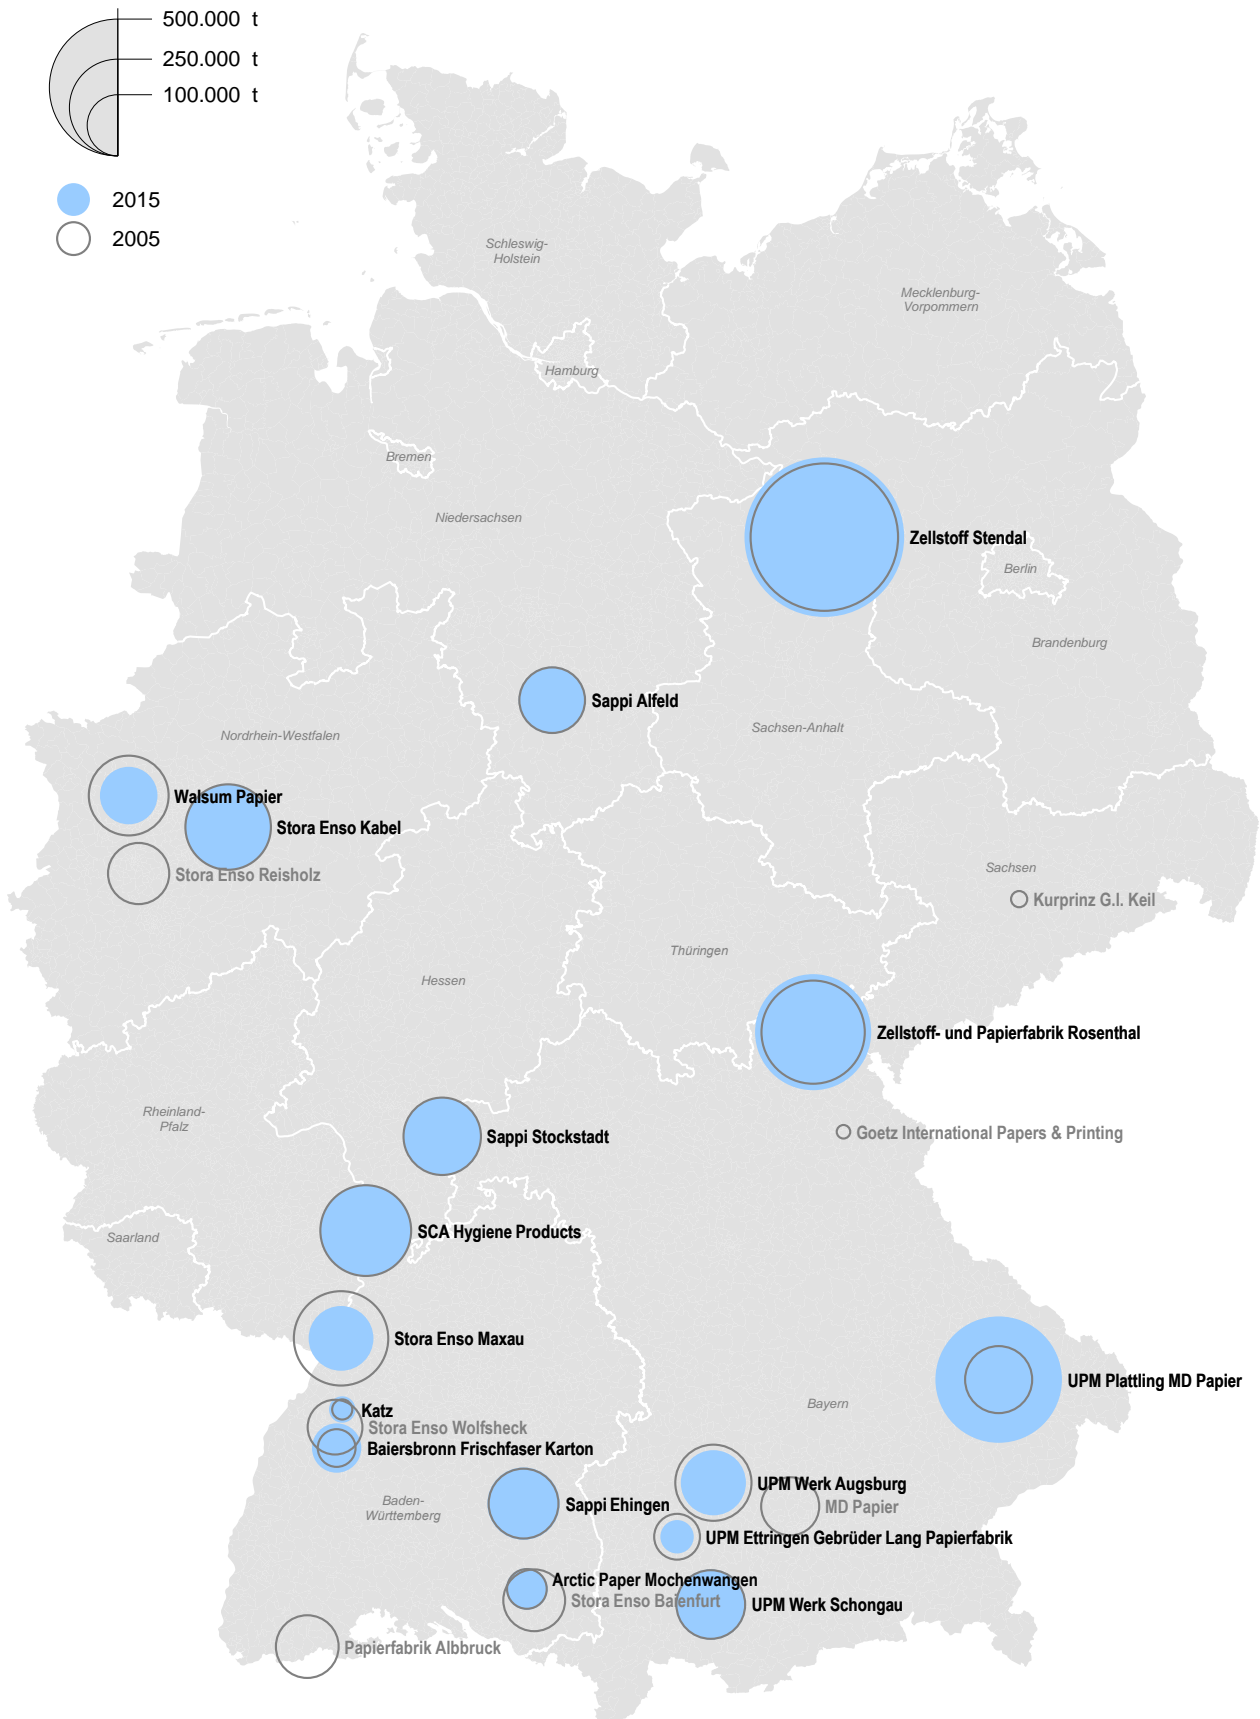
500.000 t
250.000 t
100.000 t

2015
2005

Schleswig-Holstein

Mecklenburg-Vorpommern

Hamburg

Bremen

Niedersachsen

Zellstoff Stendal

Berlin

Brandenburg

Sappi Alfeld

Sachsen-Anhalt

Nordrhein-Westfalen

Walsum Papier

Stora Enso Kabel

Stora Enso Reisholz

Sachsen

Kurprinz G.I. Keil

Thüringen

Hessen

Zellstoff- und Papierfabrik Rosenthal

Rheinland-Pfalz

Goetz International Papers & Printing

Sappi Stockstadt

SCA Hygiene Products

Saarland

Stora Enso Maxau

UPM Plattling MD Papier

Katz

Stora Enso Wolfsheck

Baiersbronn Frischfaser Karton

Bayern

UPM Werk Augsburg

Baden-Württemberg

Sappi Ehingen

MD Papier

UPM Ettringen Gebrüder Lang Papierfabrik

Arctic Paper Mochenwangen

Stora Enso Baienfurt

UPM Werk Schongau

Papierfabrik Albbruck